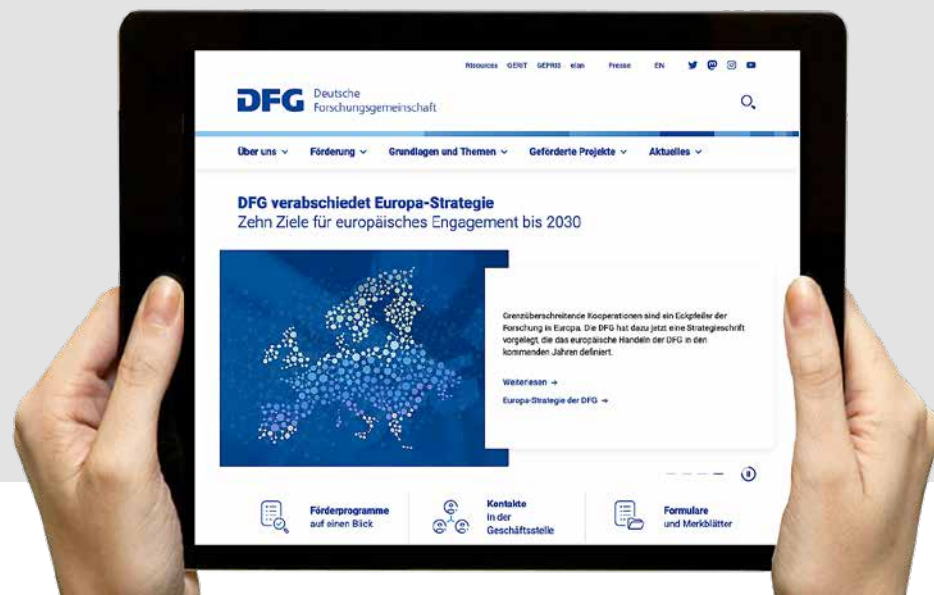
Ressources GERIT GEPRIS elan Presse EN

DFG Deutsche Forschungsgemeinschaft

Über uns Förderung Grundlagen und Themen Geförderte Projekte Aktuelles

DFG verabschiedet Europa-Strategie
Zehn Ziele für europäisches Engagement bis 2030

Grenzüberschreitende Kooperationen sind ein Eckpfeiler der Forschung in Europa. Die DFG hat dazu jetzt eine Strategieschrift vorgelegt, die das europäische Handeln der DFG in den kommenden Jahren definiert.

Weiterlesen →

Europa-Strategie der DFG →

Förderprogramme auf einen Blick

Kontakte in der Geschäftsstelle

Formulare und Merkblätter